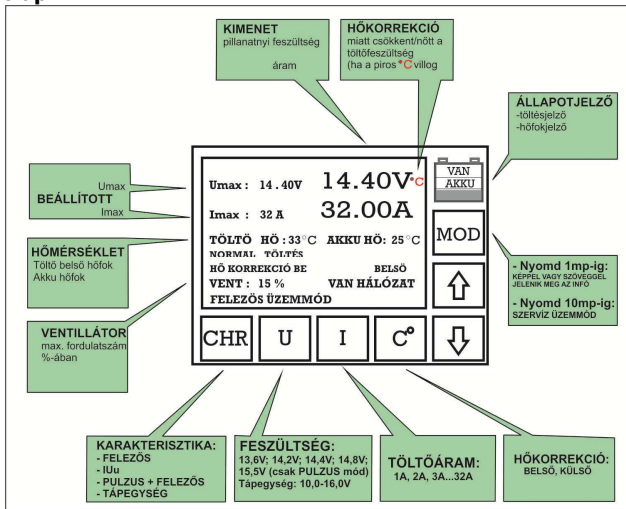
KIMENET
pillanatnyi feszültség
áram

HŐKORREKCIÓ
miatt csökkent/nőtt a töltőfeszültség
(ha a piros *C villog

ÁLLAPOTJELZŐ
-töltésjelző
-hőfokjelző

Umax
BEÁLLÍTOTT
Imax

HŐMÉRSÉKLET
Töltő belső hőfok
Akku hőfok

VENTILLÁTOR
max. fordulatszám %-ában

Umax : 14.40V 14.40V°C
Imax : 32 A 32.00A
TÖLTŐ HŐ : 33°C AKKU HŐ: 25°C
NORMAL TÖLTÉS
HŐ KORREKCIÓ BE BELSŐ
VENT : 15 % VAN HÁLÓZAT
FELEZŐS ÜZEMMÓD

VAN AKKU

MOD

CHR U I C°

- Nyomd 1mp-ig:
KÉPPEL VAGY SZÖVEGGEL JELENIK MEG AZ INFÓ

- Nyomd 10mp-ig:
SZERVÍZ ÜZEMMÓD

KARAKTERISZTIKA:
- FELEZŐS
- IUu
- PULZUS + FELEZŐS
- TÁPEGYSÉG

FESZÜLTSÉG:
13,6V; 14,2V; 14,4V; 14,8V; 15,5V (csak PULZUS mód)
Tápegység: 10,0-16,0V

TÖLTŐÁRAM:
1A, 2A, 3A...32A

HŐKORREKCIÓ:
BELSŐ, KÜLSŐ